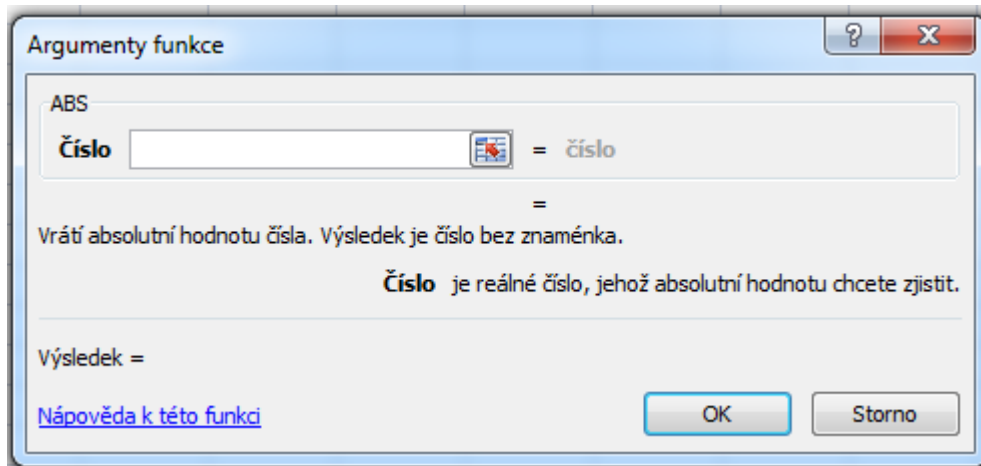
Argumenty funkce

?

X

ABS

Číslo = číslo

=

Vrátí absolutní hodnotu čísla. Výsledek je číslo bez znaménka.

Číslo je reálné číslo, jehož absolutní hodnotu chcete zjistit.

Výsledek =

Nápověda k této funkci

OK

Storno